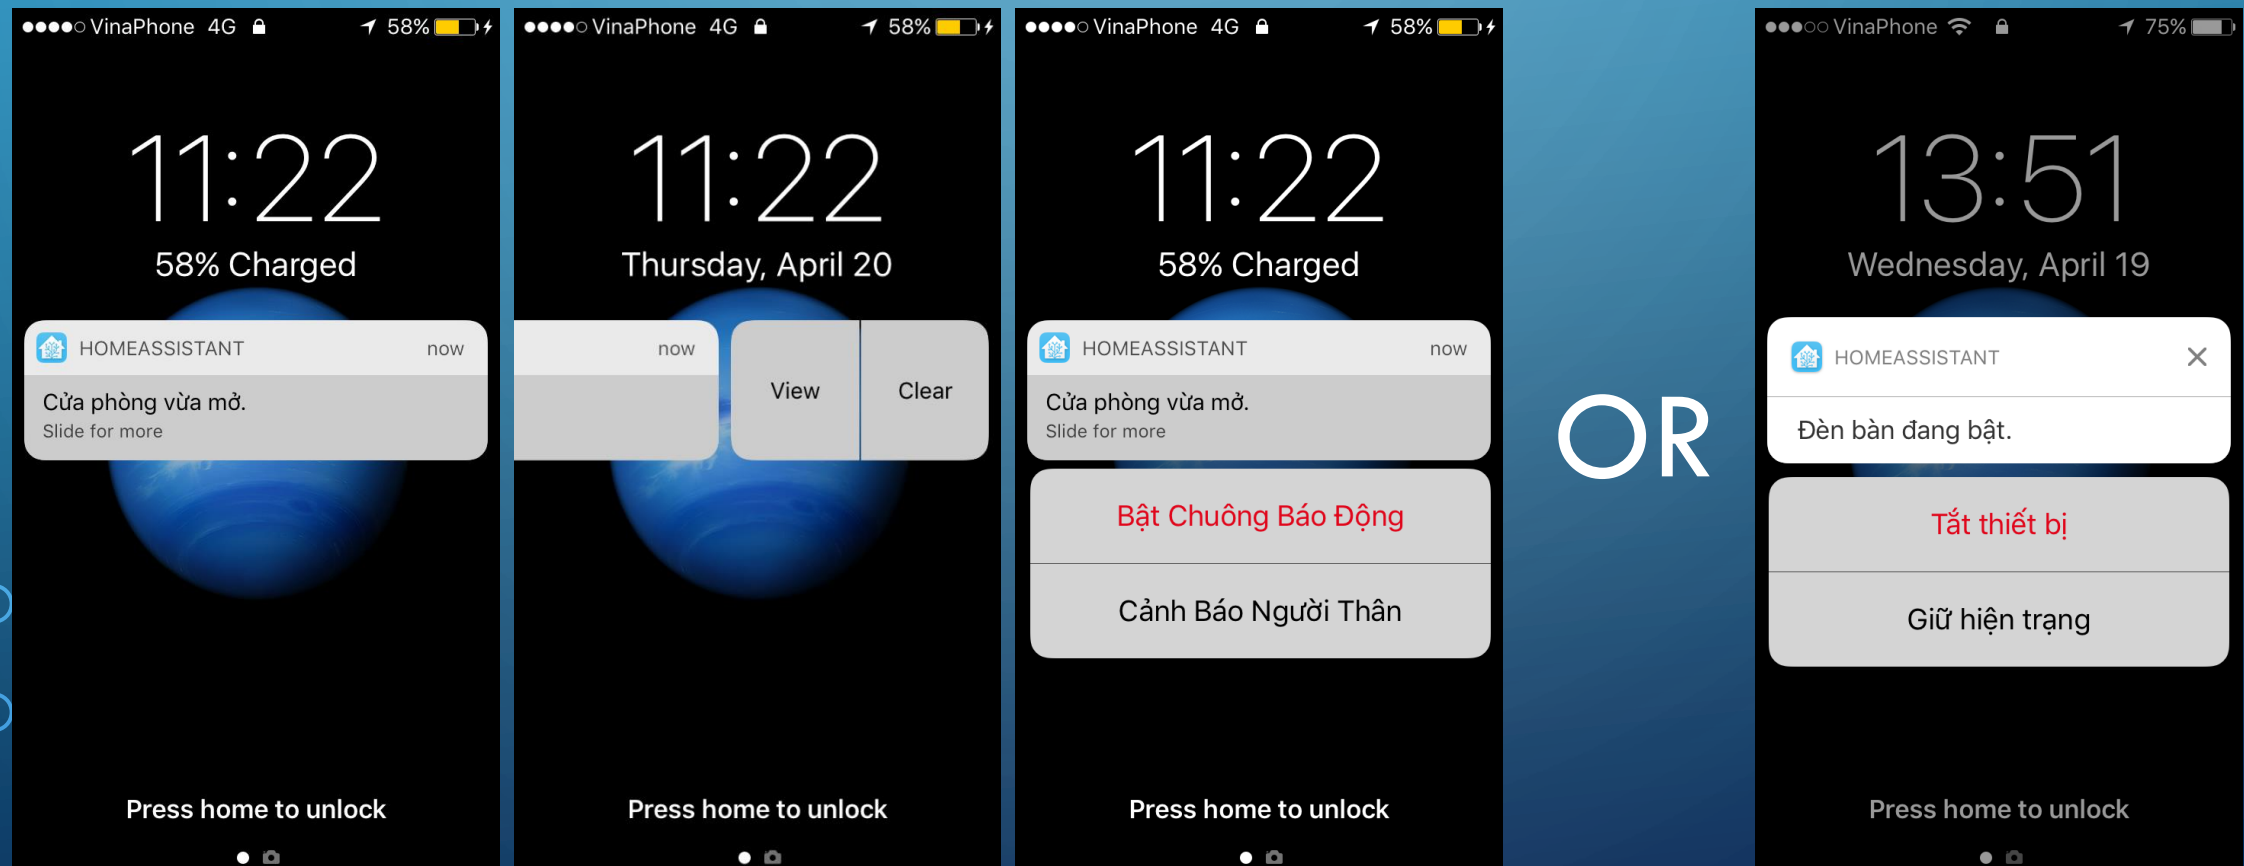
●●●●○ VinaPhone 4G 58%

11:22

58% Charged

HOMEASSISTANT now

Cửa phòng vừa mở.
Slide for more

Press home to unlock

●●●●○ VinaPhone 4G 58%

11:22

Thursday, April 20

now

View

Clear

Press home to unlock

●●●●○ VinaPhone 4G 58%

11:22

58% Charged

HOMEASSISTANT now

Cửa phòng vừa mở.
Slide for more

Bật Chuông Báo Động

Cảnh Báo Người Thân

Press home to unlock

OR

●●●○○ VinaPhone 75%

13:51

Wednesday, April 19

HOMEASSISTANT

Đèn bàn đang bật.

Tắt thiết bị

Giữ hiện trạng

Press home to unlock